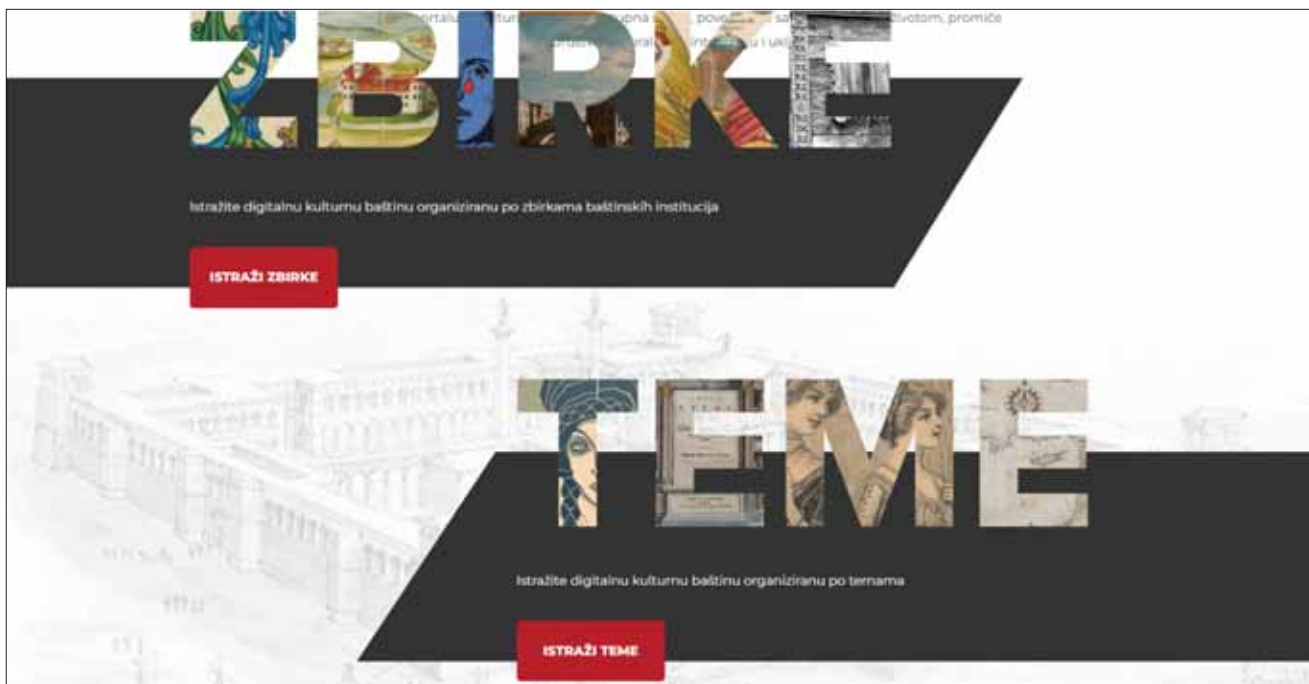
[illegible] portalu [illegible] kulturn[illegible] upna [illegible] pove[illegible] sa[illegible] životom, promiče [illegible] orda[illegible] orta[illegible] inte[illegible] u i uk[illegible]

ZBIRKE

Istražite digitalnu kulturnu baštinu organiziranu po zbirkama baštinskih institucija

ISTRAŽI ZBIRKE

TEME

Istražite digitalnu kulturnu baštinu organiziranu po temama

ISTRAŽI TEME